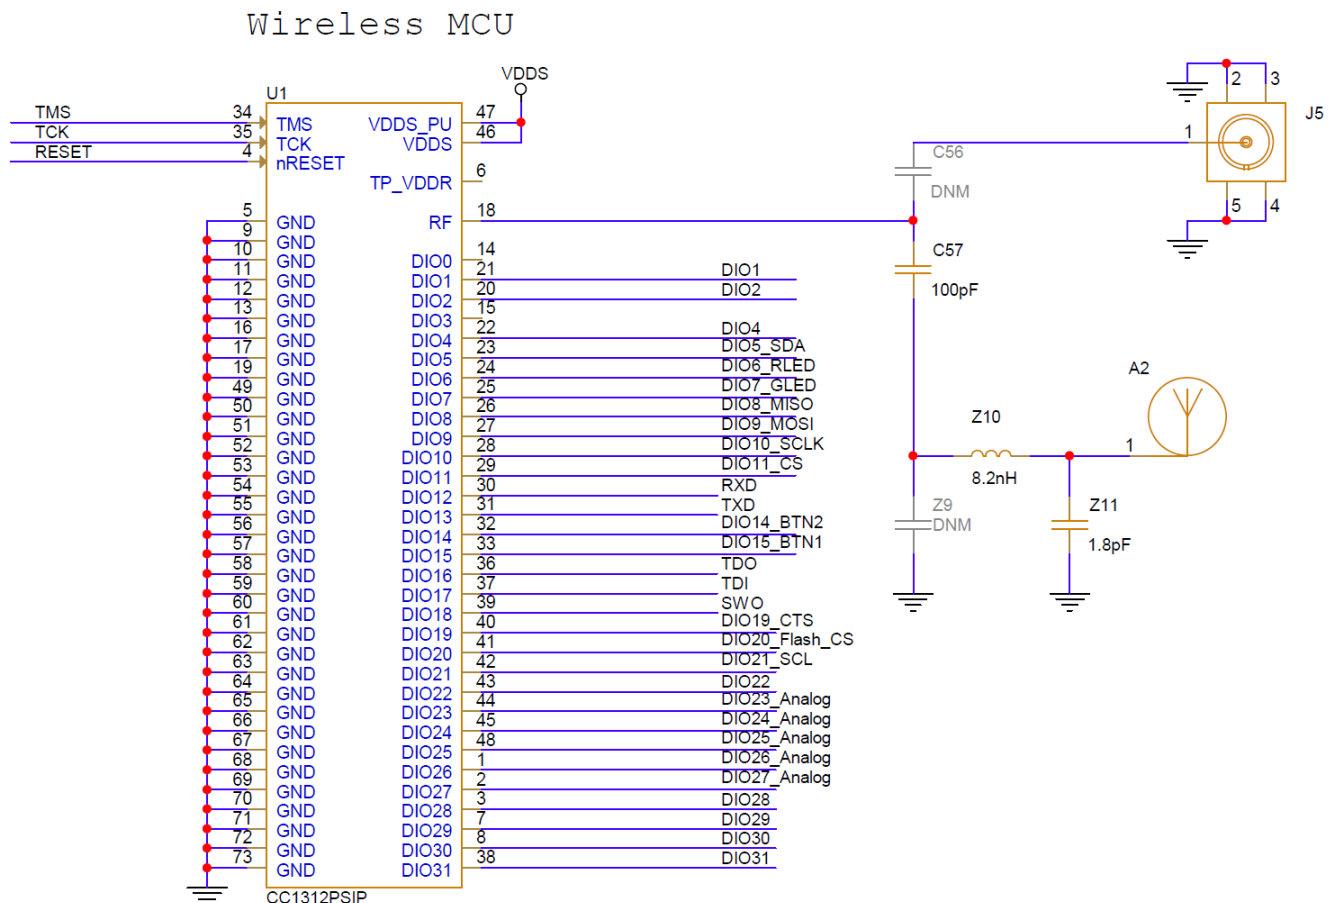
Wireless MCU

VDDS

U1

TMS 34 TMS
TCK 35 TCK
RESET 4 nRESET

VDDS_PU 47
VDDS 46
TP_VDDR 6
RF 18

5 GND
9 GND
10 GND
11 GND
12 GND
13 GND
16 GND
17 GND
19 GND
49 GND
50 GND
51 GND
52 GND
53 GND
54 GND
55 GND
56 GND
57 GND
58 GND
59 GND
60 GND
61 GND
62 GND
63 GND
64 GND
65 GND
66 GND
67 GND
68 GND
69 GND
70 GND
71 GND
72 GND
73 GND

DIO0 14
DIO1 21 DIO1
DIO2 20 DIO2
DIO3 15
DIO4 22 DIO4
DIO5 23 DIO5_SDA
DIO6 24 DIO6_RLED
DIO7 25 DIO7_GLED
DIO8 26 DIO8_MISO
DIO9 27 DIO9_MOSI
DIO10 28 DIO10_SCLK
DIO11 29 DIO11_CS
DIO12 30 RXD
DIO13 31 TXD
DIO14 32 DIO14_BTN2
DIO15 33 DIO15_BTN1
DIO16 36 TDO
DIO17 37 TDI
DIO18 39 SWO
DIO19 40 DIO19_CTS
DIO20 41 DIO20_Flash_CS
DIO21 42 DIO21_SCL
DIO22 43 DIO22
DIO23 44 DIO23_Analog
DIO24 45 DIO24_Analog
DIO25 48 DIO25_Analog
DIO26 1 DIO26_Analog
DIO27 2 DIO27_Analog
DIO28 3 DIO28
DIO29 7 DIO29
DIO30 8 DIO30
DIO31 38 DIO31

CC1312PSIP

C56
DNM
C57
100pF
Z9
DNM
Z10
8.2nH
Z11
1.8pF
A2
1
J5
2 3
1
5 4